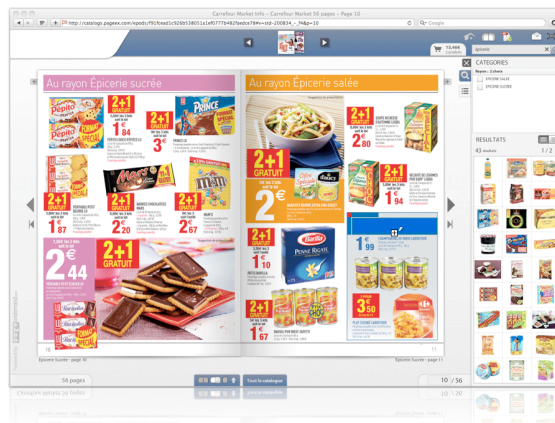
Carrefour Market Info - Carrefour Market 56 pages - Page 10

http://catalogs.pagexx.com/epodc/f91fcead1c926b538051e1ef0777b482fedce78#n=std-200834_-_?h&p=10

Google

10,466

CATEGORIES

EPICERIE SALEE

EPICERIE SUCREE

RESULTATS

43

1 / 2

Au rayon Épicerie sucrée

2+1 GRATUIT

1€84

3€

2+1 GRATUIT

PRINCE

2+1 GRATUIT

Mars

2+1 GRATUIT

1€87

2€20

2€67

2+1 GRATUIT

2€44

Au rayon Épicerie salée

2+1 GRATUIT

2€80

2+1 GRATUIT

2€

2+1 GRATUIT

1€94

2+1 GRATUIT

Barilla

1€99

3€50

Épicerie Sucrée - page 10

Épicerie Sucrée - page 11

10

11

56 pages

Tout le catalogue

10 / 56